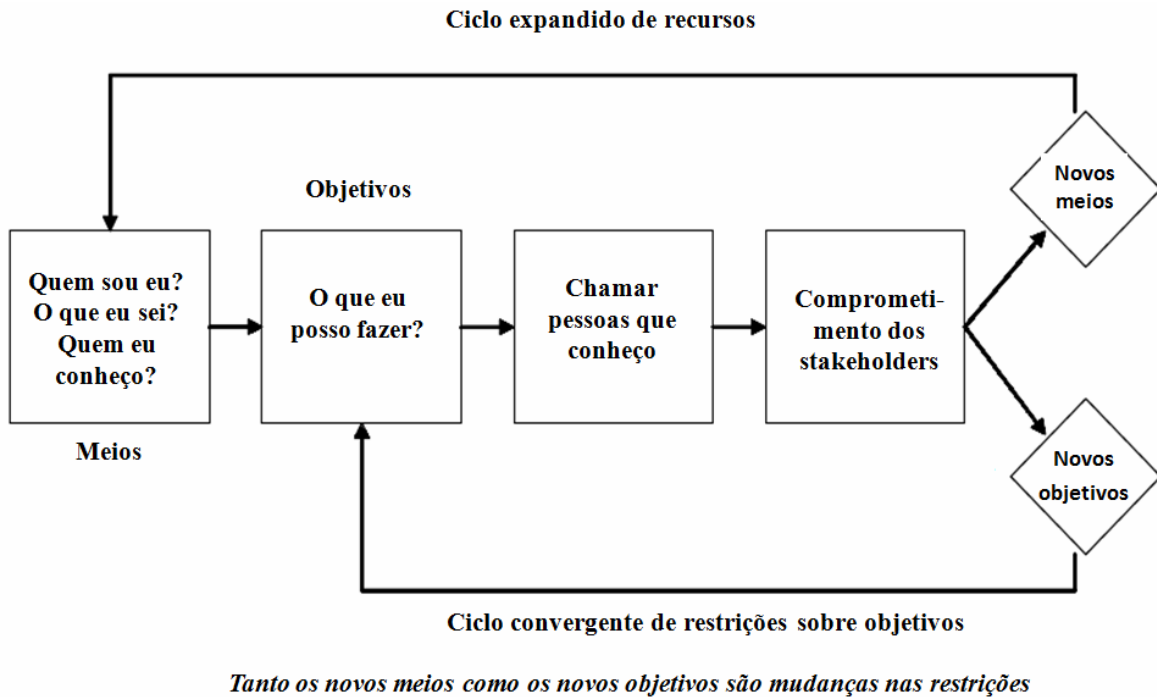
Ciclo expandido de recursos

Objetivos

Quem sou eu? O que eu sei? Quem eu conheço?

Meios

O que eu posso fazer?

Chamar pessoas que conheço

Comprometimento dos stakeholders

Novos meios

Novos objetivos

Ciclo convergente de restrições sobre objetivos

Tanto os novos meios como os novos objetivos são mudanças nas restrições